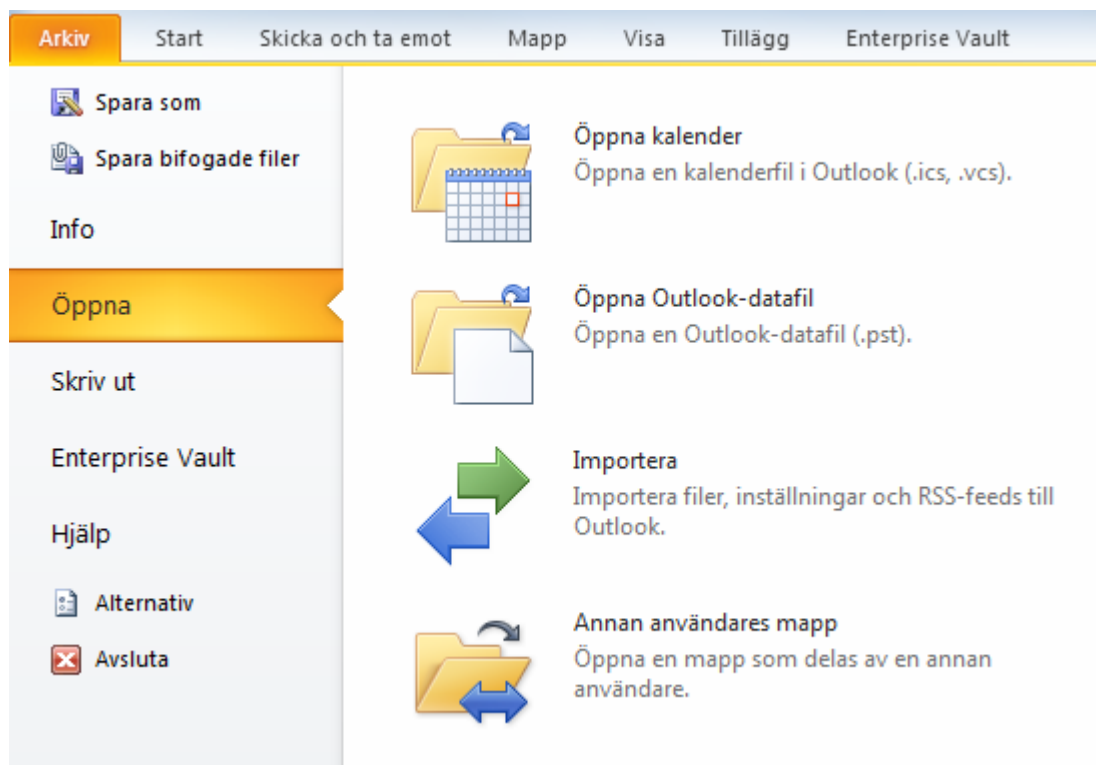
Arkiv Start Skicka och ta emot Mapp Visa Tillägg Enterprise Vault

Spara som
Spara bifogade filer
Info
Öppna
Skriv ut
Enterprise Vault
Hjälp
Alternativ
Avsluta

Öppna kalender
Öppna en kalenderfil i Outlook (.ics, .vcs).

Öppna Outlook-datafil
Öppna en Outlook-datafil (.pst).

Importera
Importera filer, inställningar och RSS-feeds till Outlook.

Annan användares mapp
Öppna en mapp som delas av en annan användare.